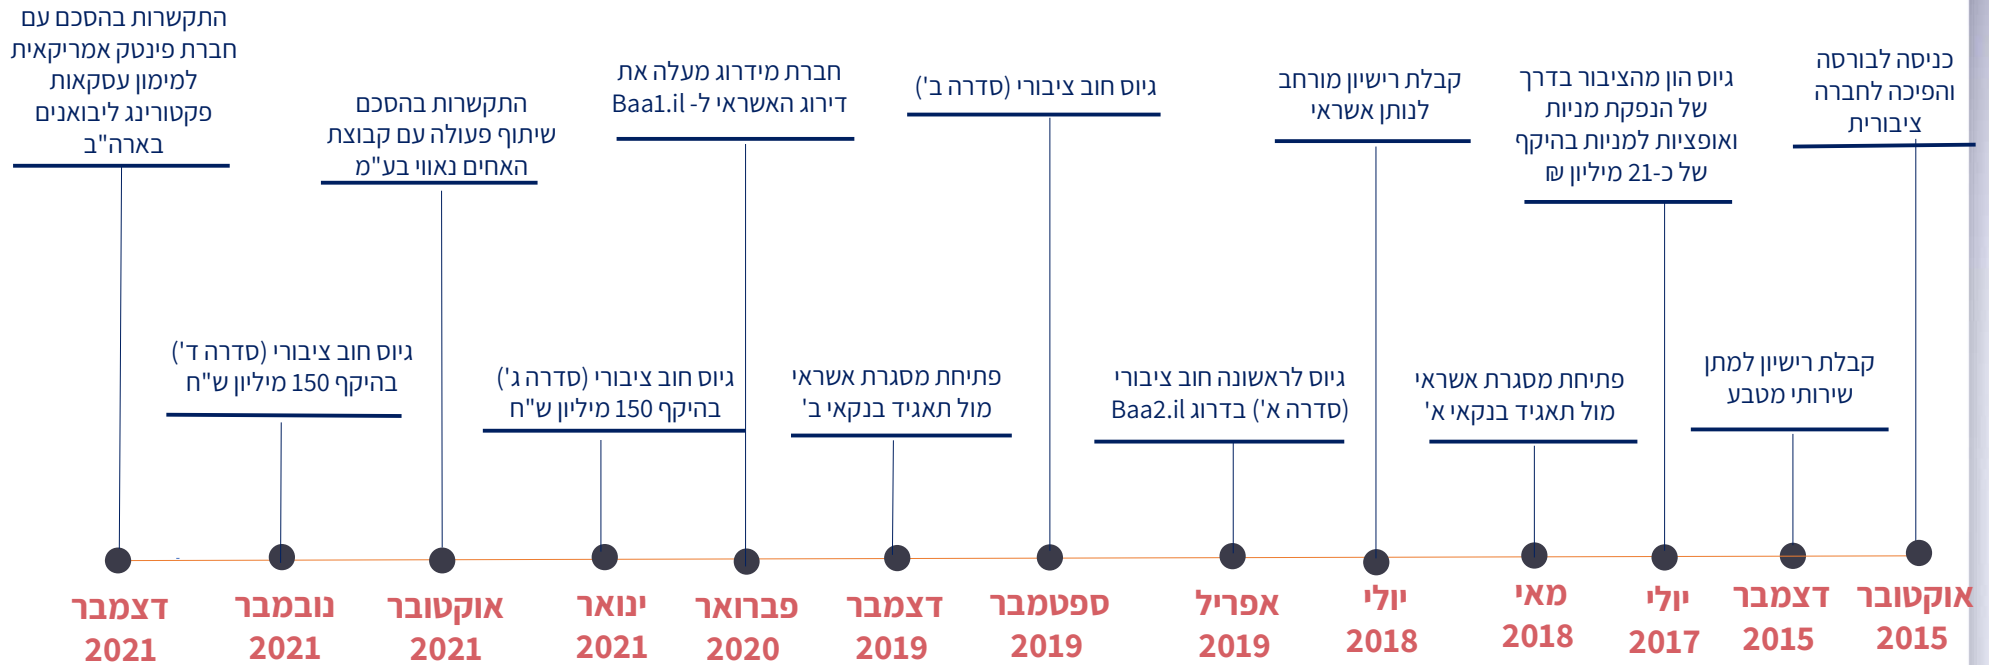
כניסה לבורסה והפיכה לחברה ציבורית

גיוס הון מהציבור בדרך של הנפקת מניות ואופציות למניות בהיקף של כ-21 מיליון ₪

קבלת רישיון מורחב לנותן אשראי

גיוס חוב ציבורי (סדרה ב')

חברת מידרוג מעלה את דירוג האשראי ל- Baa1.il

התקשרות בהסכם שיתוף פעולה עם קבוצת האחים נאווי בע"מ

התקשרות בהסכם עם חברת פינטק אמריקאית למימון עסקאות פקטורינג ליבואנים בארה"ב

קבלת רישיון למתן שירותי מטבע

פתיחת מסגרת אשראי מול תאגיד בנקאי א'

גיוס לראשונה חוב ציבורי Baa2.il בדרוג (סדרה א')

פתיחת מסגרת אשראי מול תאגיד בנקאי ב'

גיוס חוב ציבורי (סדרה ג') בהיקף 150 מיליון ש"ח

גיוס חוב ציבורי (סדרה ד') בהיקף 150 מיליון ש"ח

אוקטובר 2015

דצמבר 2015

יולי 2017

מאי 2018

יולי 2018

אפריל 2019

ספטמבר 2019

דצמבר 2019

פברואר 2020

ינואר 2021

אוקטובר 2021

נובמבר 2021

דצמבר 2021